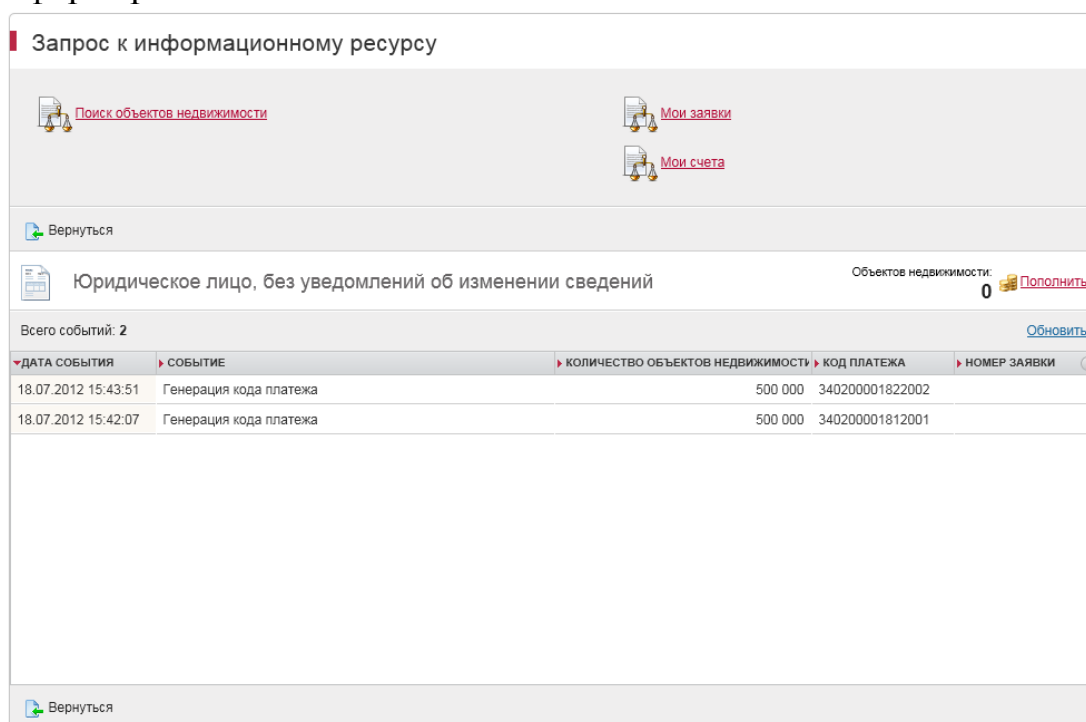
Запрос к информационному ресурсу

Поиск объектов недвижимости

Мои заявки

Мои счета

Вернуться

Юридическое лицо, без уведомлений об изменении сведений

Объектов недвижимости: 0 Пополнить

Всего событий: 2

Обновить

| ДАТА СОБЫТИЯ | СОБЫТИЕ | КОЛИЧЕСТВО ОБЪЕКТОВ НЕДВИЖИМОСТИ | КОД ПЛАТЕЖА | НОМЕР ЗАЯВКИ |
|---|---|---|---|---|
| 18.07.2012 15:43:51 | Генерация кода платежа | 500 000 | 340200001822002 | |
| 18.07.2012 15:42:07 | Генерация кода платежа | 500 000 | 340200001812001 | |

Вернуться